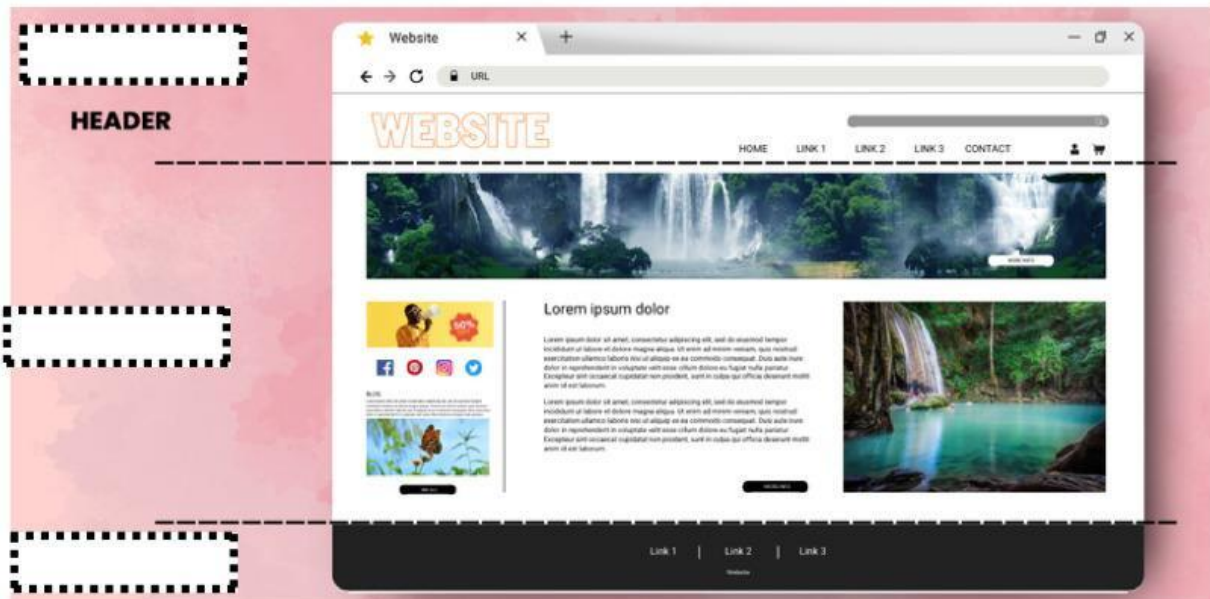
HEADER

Website
URL

WEBSITE

HOME LINK 1 LINK 2 LINK 3 CONTACT

Lorem ipsum dolor

Lorem ipsum dolor sit amet, consectetur adipiscing elit, sed do eiusmod tempor incididunt ut labore et dolore magna aliqua. Ut enim ad minim veniam, quis nostrud exercitation ullamco laboris nisi ut aliquip ex ea commodo consequat. Duis aute irure dolor in reprehenderit in voluptate velit esse cillum dolore eu fugiat nulla pariatur. Excepteur sint occaecat cupidatat non proident, sunt in culpa qui officia deserunt mollit anim id est laborum.

Lorem ipsum dolor sit amet, consectetur adipiscing elit, sed do eiusmod tempor incididunt ut labore et dolore magna aliqua. Ut enim ad minim veniam, quis nostrud exercitation ullamco laboris nisi ut aliquip ex ea commodo consequat. Duis aute irure dolor in reprehenderit in voluptate velit esse cillum dolore eu fugiat nulla pariatur. Excepteur sint occaecat cupidatat non proident, sunt in culpa qui officia deserunt mollit anim id est laborum.

50%

BLOG

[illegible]

Link 1 | Link 2 | Link 3
Website